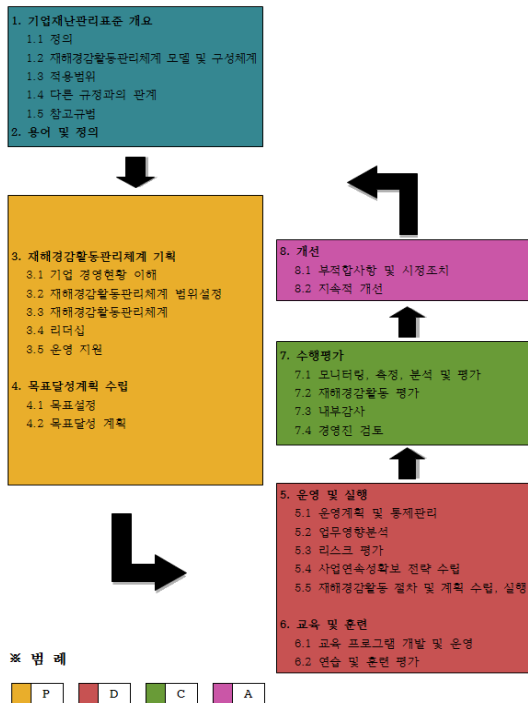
1. 기업재난관리표준 개요
1.1 정의
1.2 재해경감활동관리체계 모델 및 구성체계
1.3 적용범위
1.4 다른 규정과의 관계
1.5 참고규범
2. 용어 및 정의

3. 재해경감활동관리체계 기획
3.1 기업 경영현황 이해
3.2 재해경감활동관리체계 범위설정
3.3 재해경감활동관리체계
3.4 리더십
3.5 운영 지원

4. 목표달성계획 수립
4.1 목표설정
4.2 목표달성 계획

8. 개선
8.1 부적합사항 및 시정조치
8.2 지속적 개선

7. 수행평가
7.1 모니터링, 측정, 분석 및 평가
7.2 재해경감활동 평가
7.3 내부감사
7.4 경영진 검토

5. 운영 및 실행
5.1 운영계획 및 통제관리
5.2 업무영향분석
5.3 리스크 평가
5.4 사업연속성확보 전략 수립
5.5 재해경감활동 절차 및 계획 수립, 실행

6. 교육 및 훈련
6.1 교육 프로그램 개발 및 운영
6.2 연습 및 훈련 평가

※ 범 례

P D C A